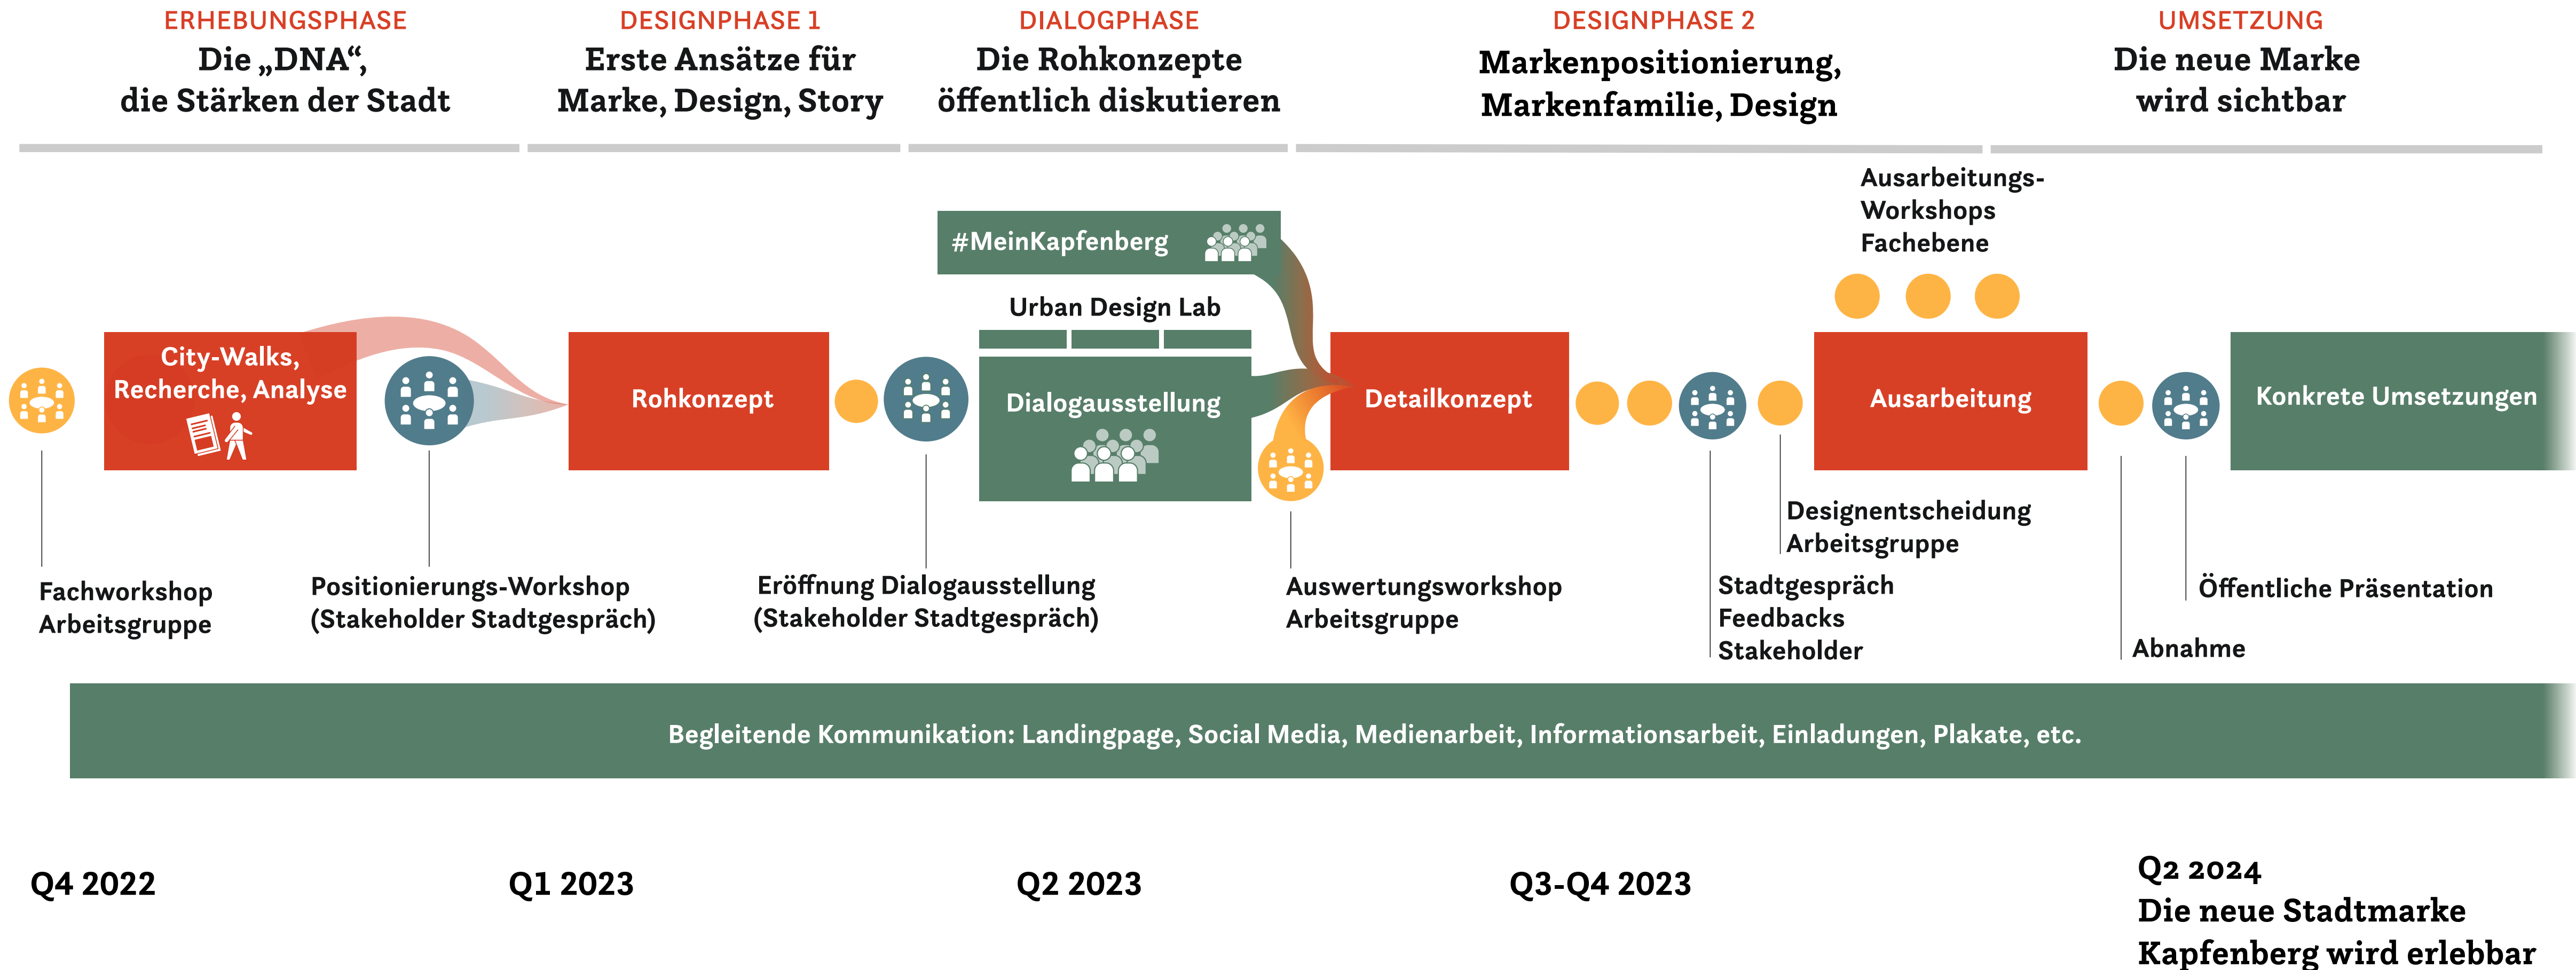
ERHEBUNGSPHASE
Die „DNA“, die Stärken der Stadt

DESIGNPHASE 1
Erste Ansätze für Marke, Design, Story

DIALOGPHASE
Die Rohkonzepte öffentlich diskutieren

DESIGNPHASE 2
Markenpositionierung, Markenfamilie, Design

UMSETZUNG
Die neue Marke wird sichtbar

#MeinKapfenberg

Ausarbeitungs-Workshops Fachebene

Urban Design Lab

City-Walks, Recherche, Analyse

Rohkonzept

Dialogausstellung

Detailkonzept

Ausarbeitung

Konkrete Umsetzungen

Designentscheidung Arbeitsgruppe

Fachworkshop Arbeitsgruppe

Positionierungs-Workshop (Stakeholder Stadtgespräch)

Eröffnung Dialogausstellung (Stakeholder Stadtgespräch)

Auswertungsworkshop Arbeitsgruppe

Stadtgespräch Feedbacks Stakeholder

Öffentliche Präsentation

Abnahme

Begleitende Kommunikation: Landingpage, Social Media, Medienarbeit, Informationsarbeit, Einladungen, Plakate, etc.

Q4 2022

Q1 2023

Q2 2023

Q3-Q4 2023

Q2 2024
Die neue Stadtmarke Kapfenberg wird erlebbar